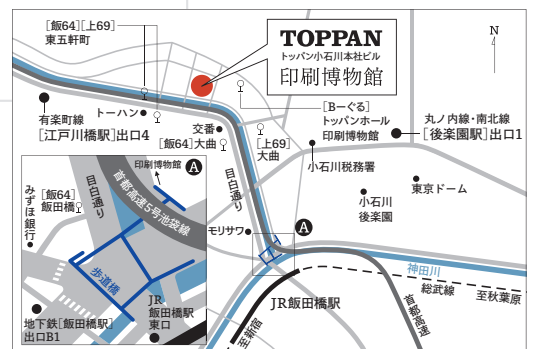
TOPPAN
トッパン小石川本社ビル
印刷博物館

N

［飯64］［上69］
東五軒町

有楽町線
［江戸川橋駅］出口4

トーハン

交番

［飯64］大曲

［上69］
大曲

［Bーぐる］
トッパンホール
印刷博物館

丸ノ内線・南北線
［後楽園駅］出口1

小石川税務署

東京ドーム

小石川
後楽園

目白通り

モリサワ

神田川

総武線

至秋葉原

JR飯田橋駅

首都高速

外堀通り

印刷博物館

首都高速5号池袋線

みずほ銀行

［飯64］
飯田橋

目白通り

歩道橋

JR
飯田橋駅
東口

地下鉄［飯田橋駅］
出口B1

A

A